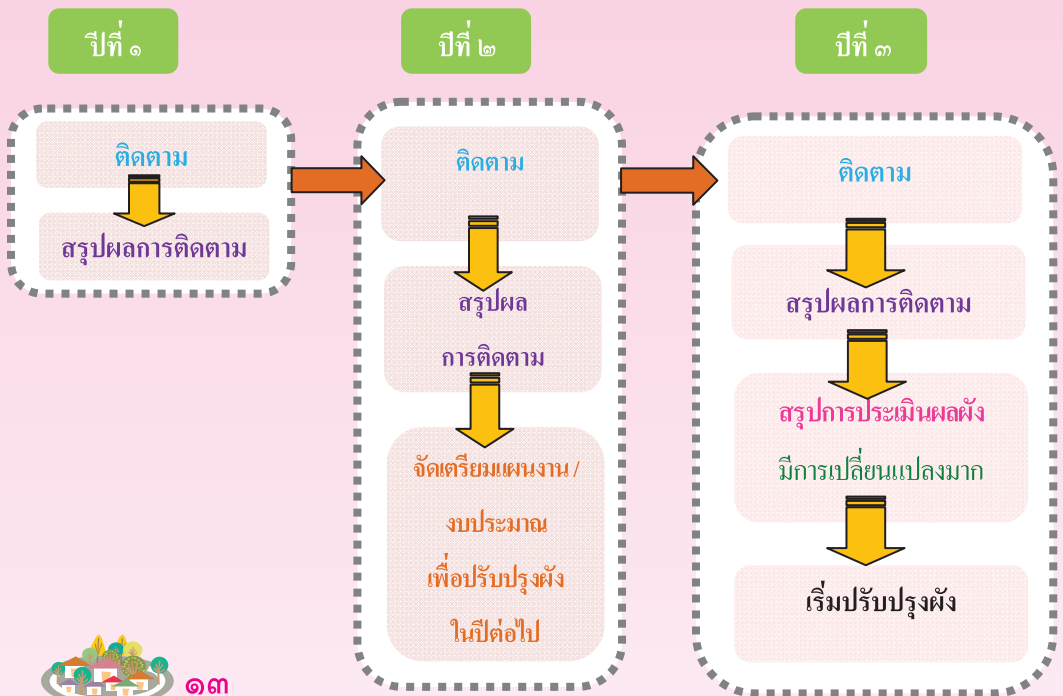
ปีที่ ๑

ติดตาม

สรุปผลการติดตาม

ปีที่ ๒

ติดตาม

สรุปผล
การติดตาม

จัดเตรียมแผนงาน /
งบประมาณ
เพื่อปรับปรุงผัง
ในปีต่อไป

ปีที่ ๓

ติดตาม

สรุปผลการติดตาม

สรุปการประเมินผลผัง
มีการเปลี่ยนแปลงมาก

เริ่มปรับปรุงผัง

๑๓